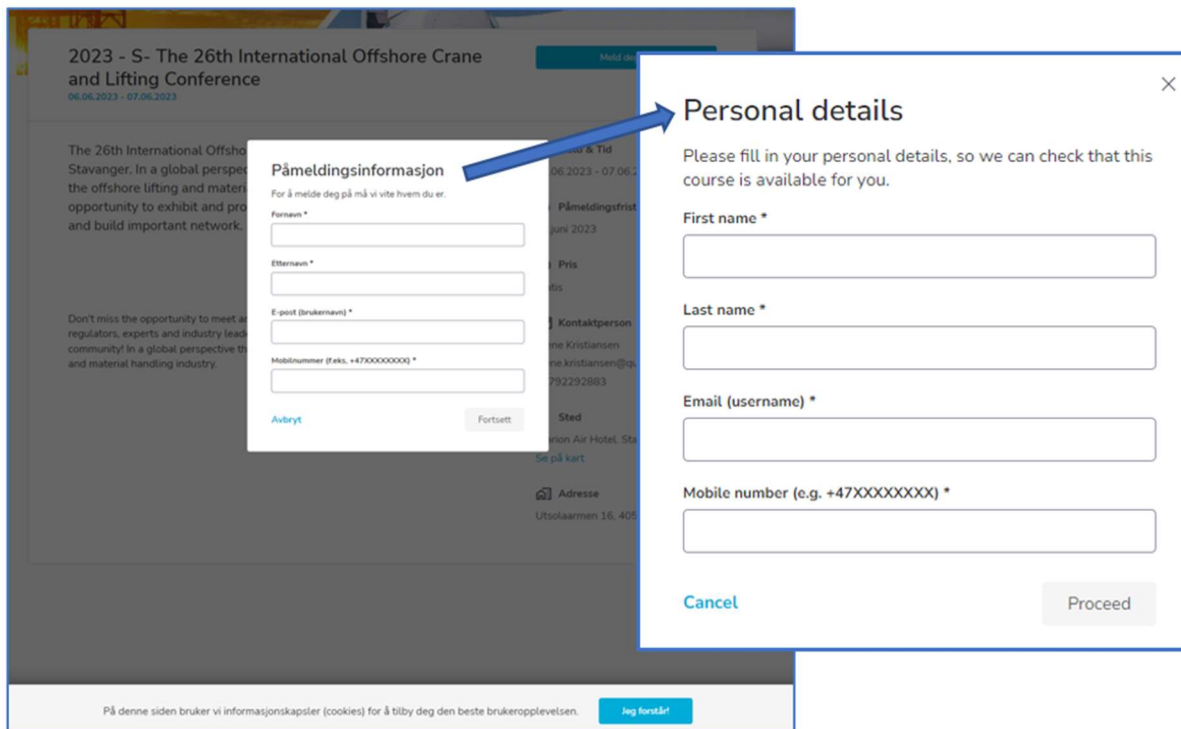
2023 - S- The 26th International Offshore Crane and Lifting Conference
06.06.2023 - 07.06.2023

Meld deg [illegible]

The 26th International Offsho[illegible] Stavanger. In a global perspec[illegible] the offshore lifting and mater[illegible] opportunity to exhibit and pro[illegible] and build important network.

Don't miss the opportunity to meet a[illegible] regulators, experts and industry lead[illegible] community! In a global perspective th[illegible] and material handling industry.

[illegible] & Tid
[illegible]06.2023 - 07.06.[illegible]

Påmeldingsfrist
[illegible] juni 2023

Pris
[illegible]tis

Kontaktperson
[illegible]ne Kristiansen
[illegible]ne.kristiansen@q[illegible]
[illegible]792292883

Sted
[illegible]rion Air Hotel, Sta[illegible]
Se på kart

Adresse
Utsolaarmen 16, 405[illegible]

Påmeldingsinformasjon
For å melde deg på må vi vite hvem du er.
Fornavn *
Etternavn *
E-post (brukernavn) *
Mobilnummer (f.eks. +47XXXXXXXX) *
Avbryt
Fortsett

Personal details
Please fill in your personal details, so we can check that this course is available for you.
First name *
Last name *
Email (username) *
Mobile number (e.g. +47XXXXXXXX) *
Cancel
Proceed

På denne siden bruker vi informasjonskapsler (cookies) for å tilby deg den beste brukeropplevelsen.
Jeg forstår!